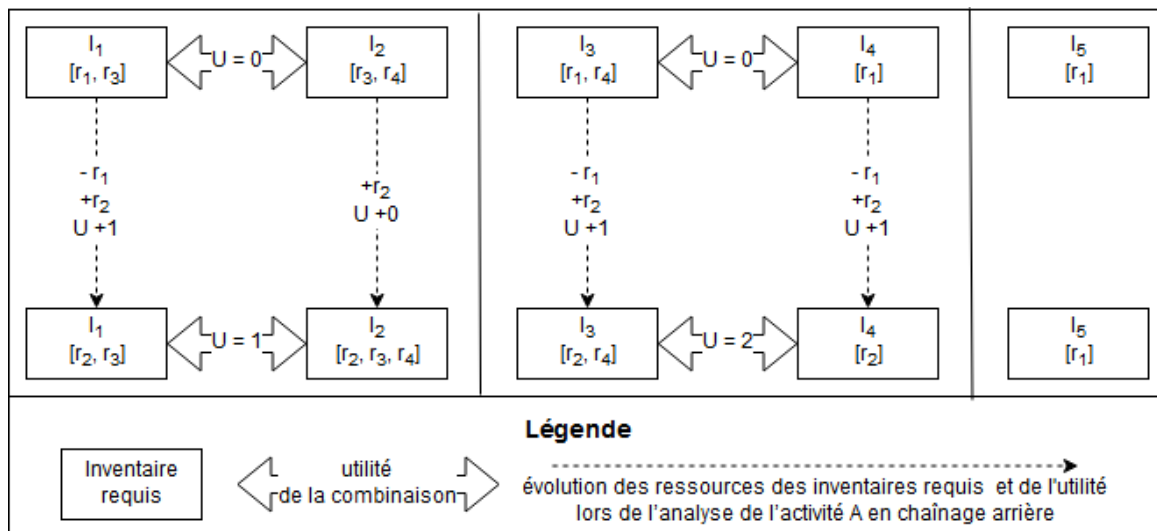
$I_1$
$[r_1, r_3]$

U = 0

$I_2$
$[r_3, r_4]$

- $r_1$
+$r_2$
U +1

+$r_2$
U +0

$I_1$
$[r_2, r_3]$

U = 1

$I_2$
$[r_2, r_3, r_4]$

$I_3$
$[r_1, r_4]$

U = 0

$I_4$
$[r_1]$

- $r_1$
+$r_2$
U +1

- $r_1$
+$r_2$
U +1

$I_3$
$[r_2, r_4]$

U = 2

$I_4$
$[r_2]$

$I_5$
$[r_1]$

$I_5$
$[r_1]$

Légende

Inventaire requis

utilité de la combinaison

évolution des ressources des inventaires requis et de l'utilité lors de l'analyse de l'activité A en chaînage arrière